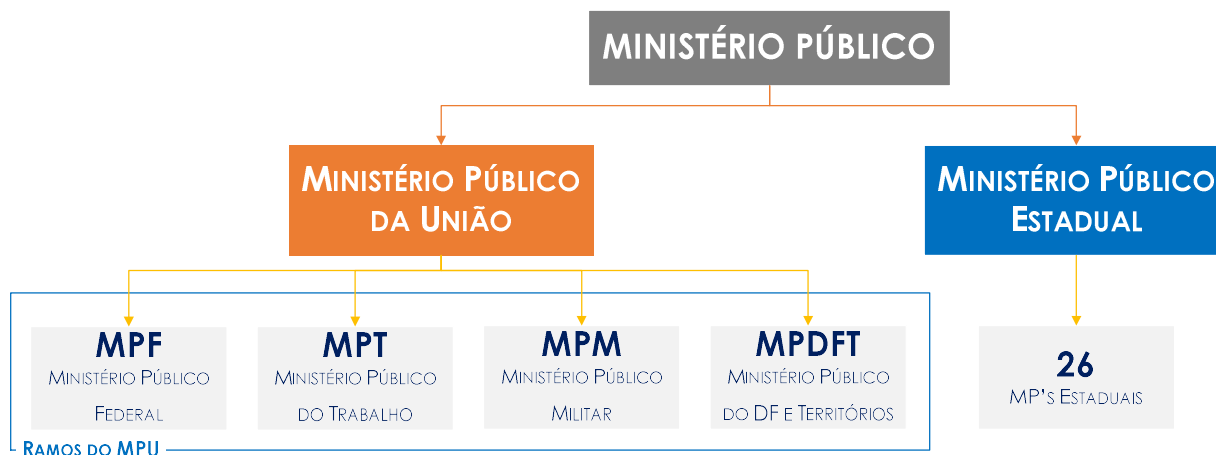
MINISTÉRIO PÚBLICO

Ministério Público da União

Ministério Público Estadual

MPF
Ministério Público Federal

MPT
Ministério Público do Trabalho

MPM
Ministério Público Militar

MPDFT
Ministério Público do DF e Territórios

Ramos do MPU

26
MP's Estaduais